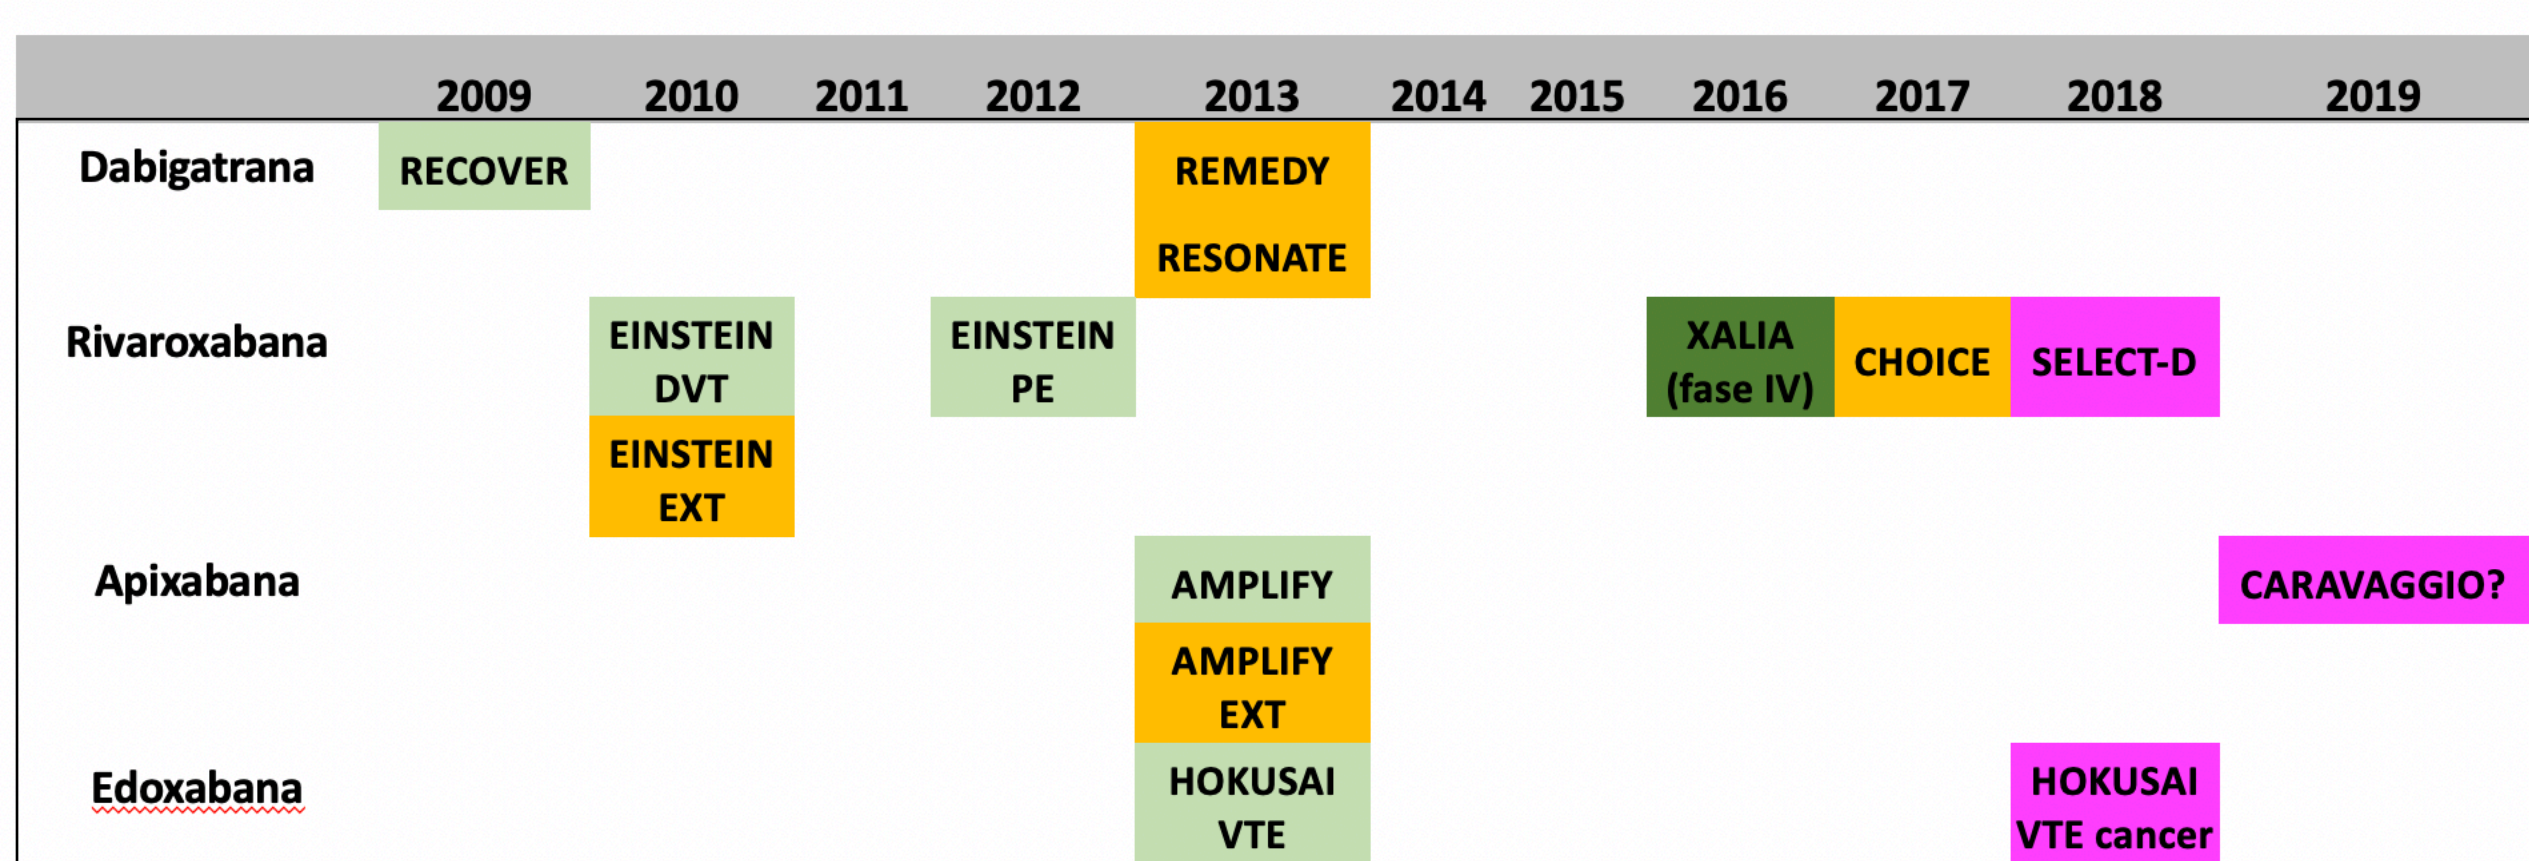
|  | 2009 | 2010 | 2011 | 2012 | 2013 | 2014 | 2015 | 2016 | 2017 | 2018 | 2019 |
|---|---|---|---|---|---|---|---|---|---|---|---|
| Dabigatrana | RECOVER |  |  |  | REMEDY RESONATE |  |  |  |  |  |  |
| Rivaroxabana |  | EINSTEIN DVT EINSTEIN EXT |  | EINSTEIN PE |  |  |  | XALIA (fase IV) | CHOICE | SELECT-D |  |
| Apixabana |  |  |  |  | AMPLIFY AMPLIFY EXT |  |  |  |  |  | CARAVAGGIO? |
| Edoxabana |  |  |  |  | HOKUSAI VTE |  |  |  |  | HOKUSAI VTE cancer |  |